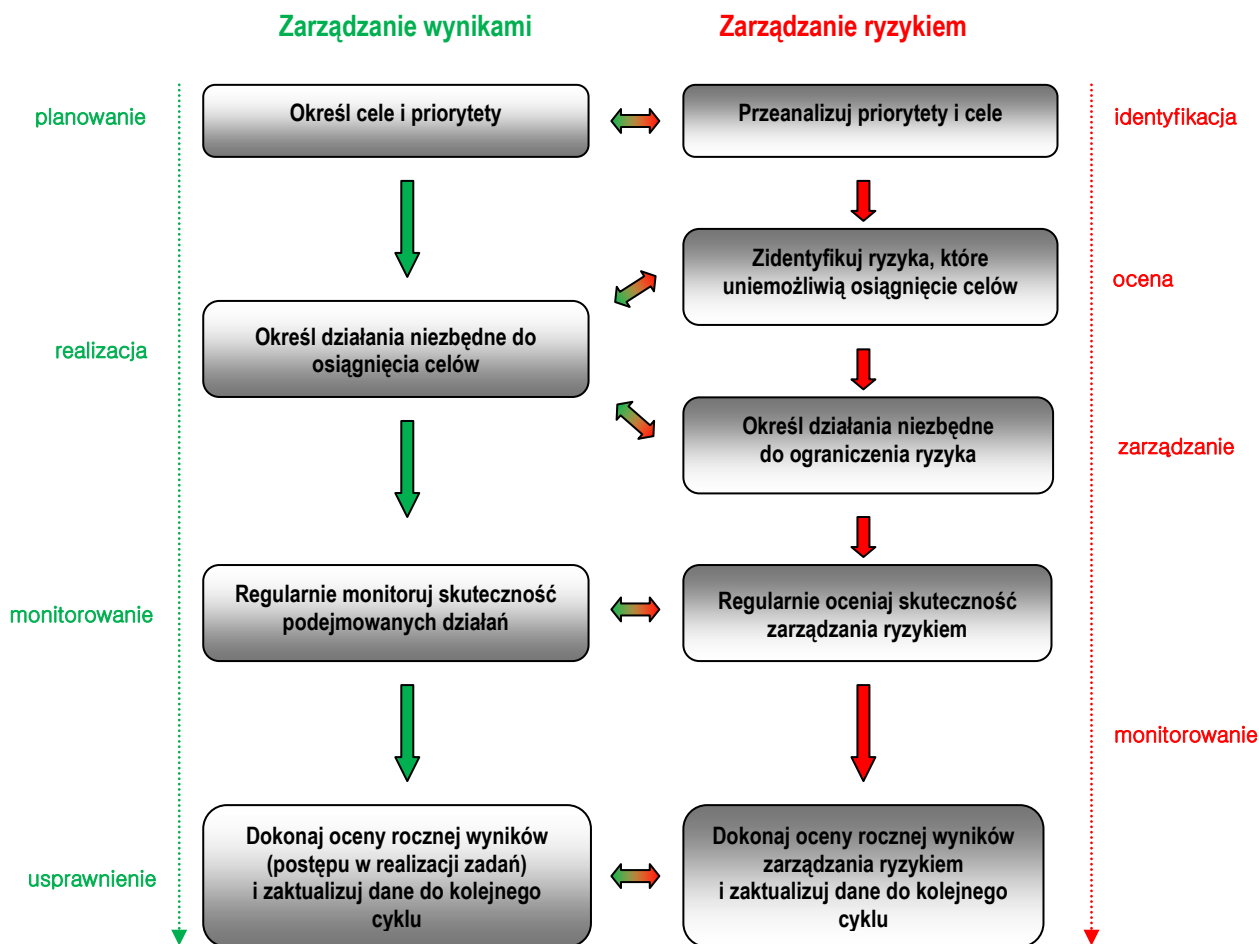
Zarządzanie wynikami

Zarządzanie ryzykiem

planowanie

Określ cele i priorytety

Przeanalizuj priorytety i cele

identyfikacja

Zidentyfikuj ryzyka, które uniemożliwią osiągnięcie celów

ocena

realizacja

Określ działania niezbędne do osiągnięcia celów

Określ działania niezbędne do ograniczenia ryzyka

zarządzanie

monitorowanie

Regularnie monitoruj skuteczność podejmowanych działań

Regularnie oceniaj skuteczność zarządzania ryzykiem

monitorowanie

usprawnienie

Dokonaj oceny rocznej wyników (postępu w realizacji zadań) i zaktualizuj dane do kolejnego cyklu

Dokonaj oceny rocznej wyników zarządzania ryzykiem i zaktualizuj dane do kolejnego cyklu